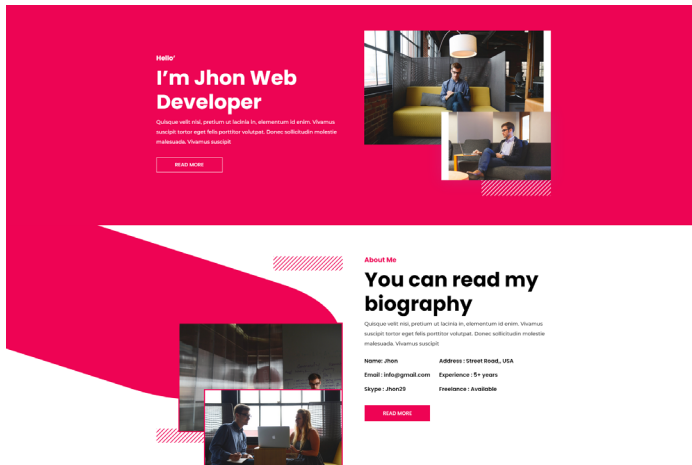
Hello'

I'm Jhon Web Developer

Quisque velit nisi, pretium ut lacinia in, elementum id enim. Vivamus suscipit tortor eget felis porttitor volutpat. Donec sollicitudin molestie malesuada. Vivamus suscipit

READ MORE

About Me

You can read my biography

Quisque velit nisi, pretium ut lacinia in, elementum id enim. Vivamus suscipit tortor eget felis porttitor volutpat. Donec sollicitudin molestie malesuada. Vivamus suscipit

Name: Jhon
Address : Street Read,, USA
Email : info@gmail.com
Experience : 5+ years
Skype : Jhon29
Freelance : Available

READ MORE